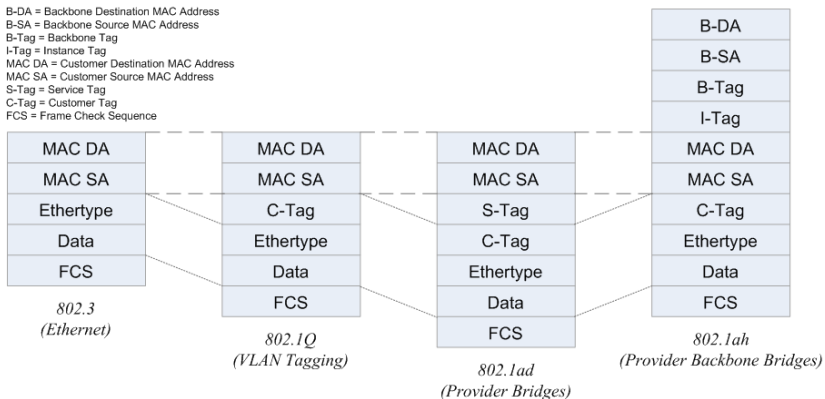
B-DA = Backbone Destination MAC Address
B-SA = Backbone Source MAC Address
B-Tag = Backbone Tag
I-Tag = Instance Tag
MAC DA = Customer Destination MAC Address
MAC SA = Customer Source MAC Address
S-Tag = Service Tag
C-Tag = Customer Tag
FCS = Frame Check Sequence

| MAC DA |
|---|
| MAC SA |
| Ethertype |
| Data |
| FCS |

802.3
(Ethernet)

| MAC DA |
|---|
| MAC SA |
| C-Tag |
| Ethertype |
| Data |
| FCS |

802.1Q
(VLAN Tagging)

| MAC DA |
|---|
| MAC SA |
| S-Tag |
| C-Tag |
| Ethertype |
| Data |
| FCS |

802.1ad
(Provider Bridges)

| B-DA |
|---|
| B-SA |
| B-Tag |
| I-Tag |
| MAC DA |
| MAC SA |
| C-Tag |
| Ethertype |
| Data |
| FCS |

802.1ah
(Provider Backbone Bridges)